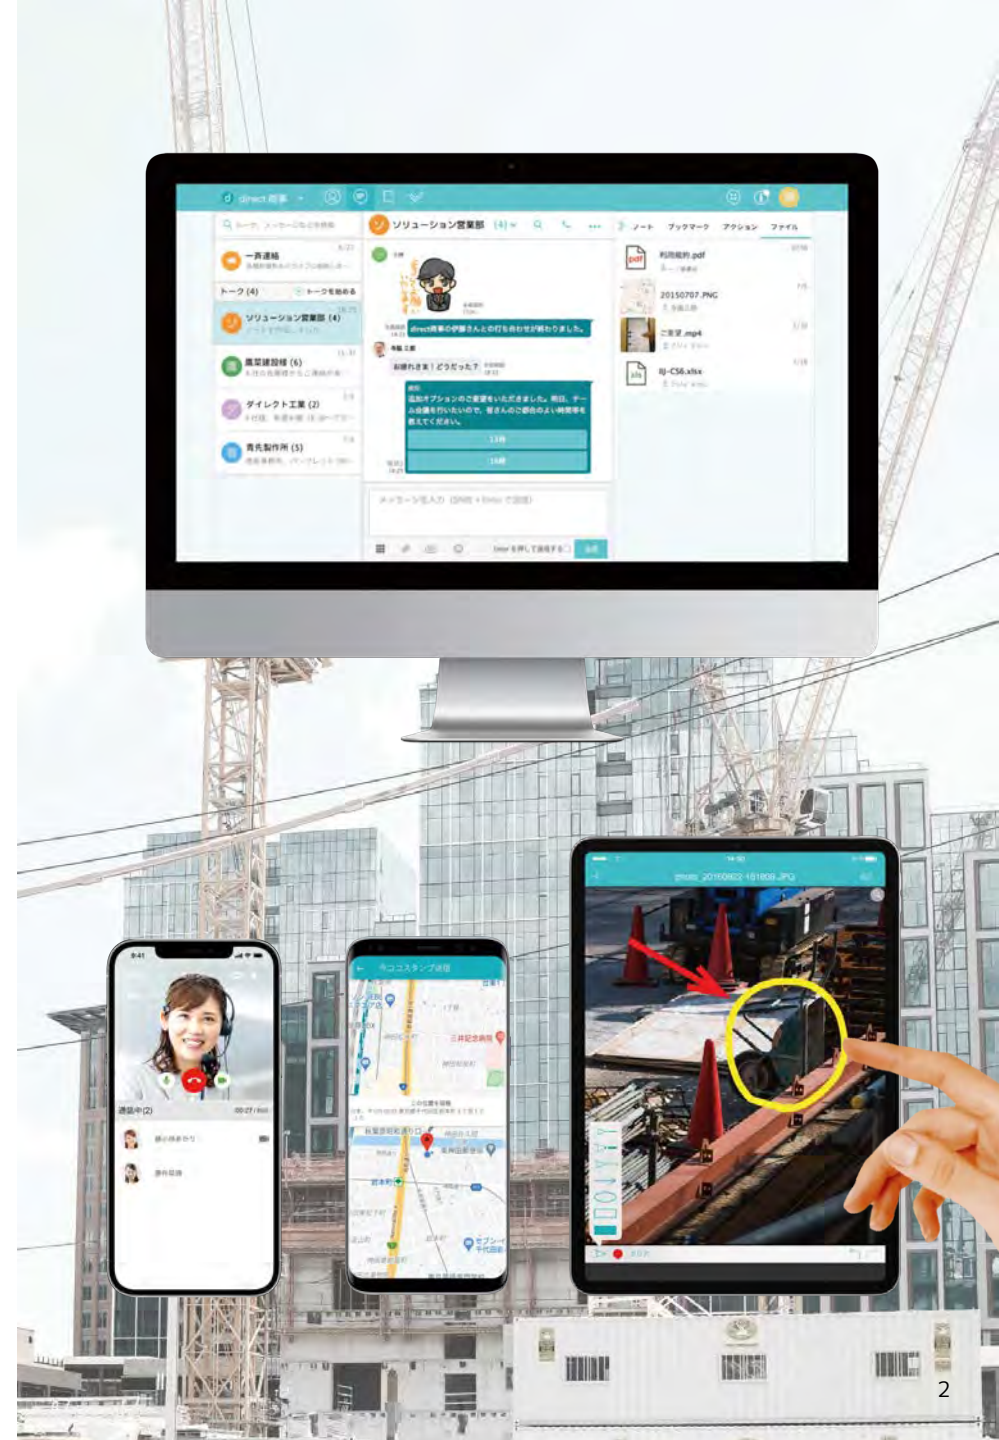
direct商事

ソリューション営業部 (4)

ノート ブックマーク アクション ファイル

一斉連絡

トーク (4)

トークを始める

ソリューション営業部 (4)

農業建設様 (6)

ダイレクト工業 (2)

青丸製作所 (5)

direct商事の伊藤さんとの打ち合わせが終わりました。

お疲れさま！どうだった？

追加オプションのご要望をいただきました。明日、チーム会議を行いたいので、皆さんのご都合のよい時間帯を教えてください。

13時

16時

利用規約.pdf

20150707.PNG

ご挨拶.mp4

MJ-C56.xlsx

通話中(2)

位置情報

三井記念病院

秋葉原

岩本町

2